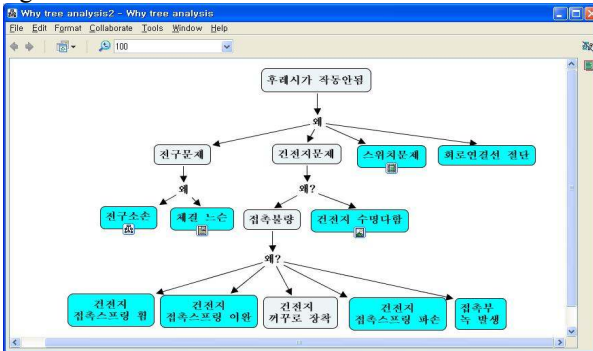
Why tree analysis2 - Why tree analysis

File Edit Format Collaborate Tools Window Help

100

후레시가 작동안됨

왜

전구문제

건전지문제

스위치문제

회로연결선 절단

왜

왜?

전구소손

체결 느슨

접촉불량

건전지 수명다함

왜?

건전지 접촉스프링 휨

건전지 접촉스프링 이완

건전지 꺼꾸로 장착

건전지 접촉스프링 파손

접촉부 녹 발생